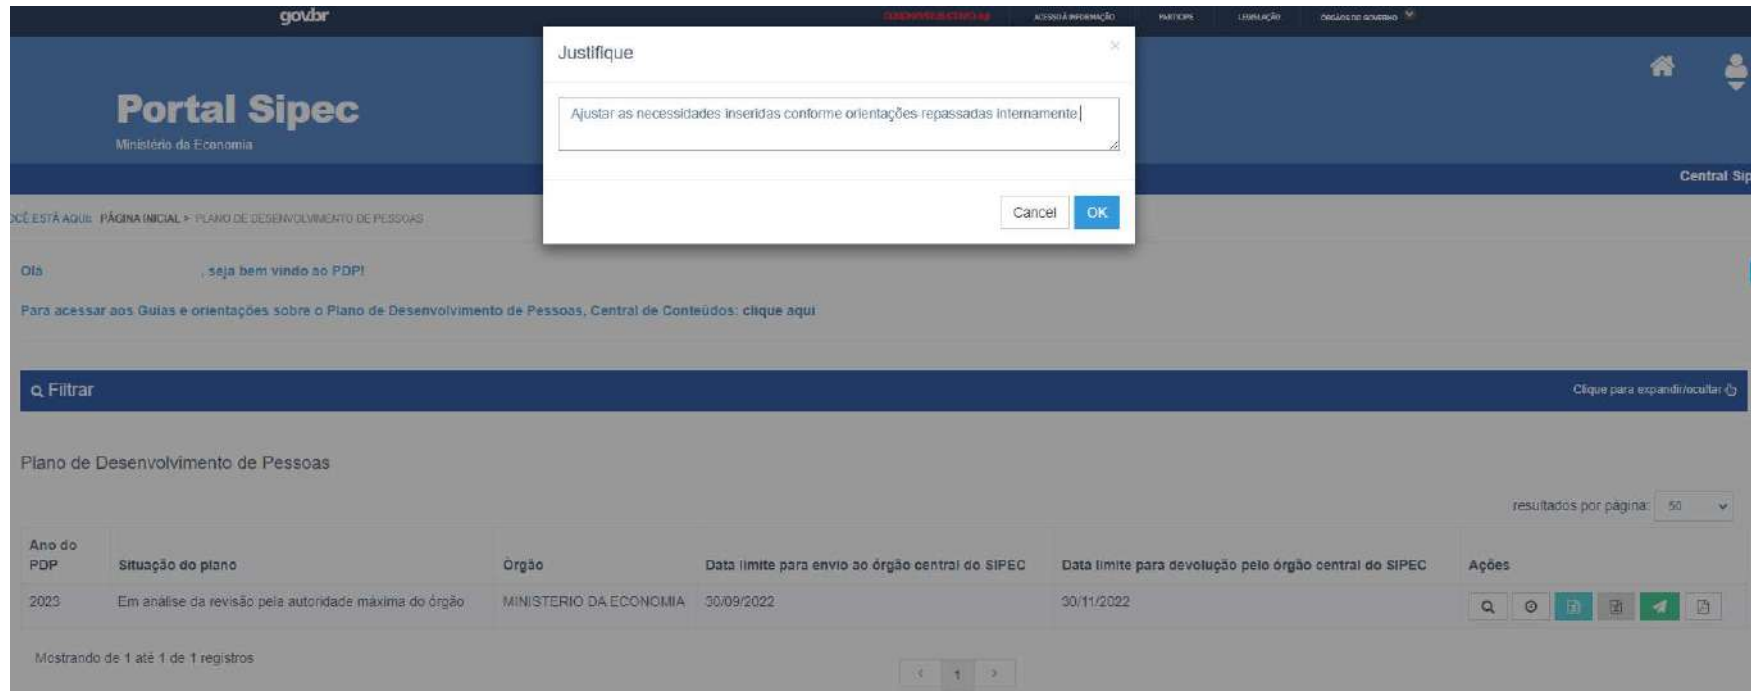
gov.br

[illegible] ACESSO À INFORMAÇÃO PARTICIPE LEGISLAÇÃO ÓRGÃOS DO GOVERNO

Portal Sipec
Ministério da Economia

Central Sip

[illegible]CÊ ESTÁ AQUI: PÁGINA INICIAL > PLANO DE DESENVOLVIMENTO DE PESSOAS

Justifique

×

Ajustar as necessidades inseridas conforme orientações repassadas internamente

Cancel OK

Olá , seja bem vindo ao PDP!

Para acessar aos Guias e orientações sobre o Plano de Desenvolvimento de Pessoas, Central de Conteúdos: clique aqui

Filtrar

Clique para expandir/ocultar

Plano de Desenvolvimento de Pessoas

resultados por página: 50

| Ano do PDP | Situação do plano | Órgão | Data limite para envio ao órgão central do SIPEC | Data limite para devolução pelo órgão central do SIPEC | Ações |
|---|---|---|---|---|---|
| 2023 | Em análise da revisão pela autoridade máxima do órgão | MINISTERIO DA ECONOMIA | 30/09/2022 | 30/11/2022 | |

Mostrando de 1 até 1 de 1 registros

‹ 1 ›